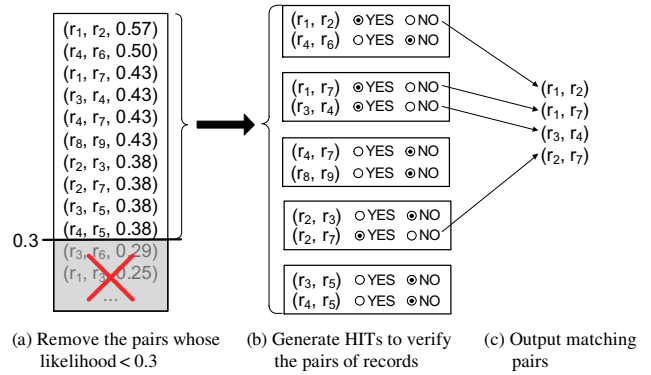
($r_1$, $r_2$, 0.57)
($r_4$, $r_6$, 0.50)
($r_1$, $r_7$, 0.43)
($r_3$, $r_4$, 0.43)
($r_4$, $r_7$, 0.43)
($r_8$, $r_9$, 0.43)
($r_2$, $r_3$, 0.38)
($r_2$, $r_7$, 0.38)
($r_3$, $r_5$, 0.38)
($r_4$, $r_5$, 0.38)
0.3
($r_3$, $r_6$, 0.29)
($r_1$, $r_3$, 0.25)
...

($r_1$, $r_2$) ◉YES ○NO
($r_4$, $r_6$) ○YES ◉NO

($r_1$, $r_7$) ◉YES ○NO
($r_3$, $r_4$) ◉YES ○NO

($r_4$, $r_7$) ○YES ◉NO
($r_8$, $r_9$) ○YES ◉NO

($r_2$, $r_3$) ○YES ◉NO
($r_2$, $r_7$) ◉YES ○NO

($r_3$, $r_5$) ○YES ◉NO
($r_4$, $r_5$) ○YES ◉NO

($r_1$, $r_2$)
($r_1$, $r_7$)
($r_3$, $r_4$)
($r_2$, $r_7$)

(a) Remove the pairs whose likelihood < 0.3

(b) Generate HITs to verify the pairs of records

(c) Output matching pairs